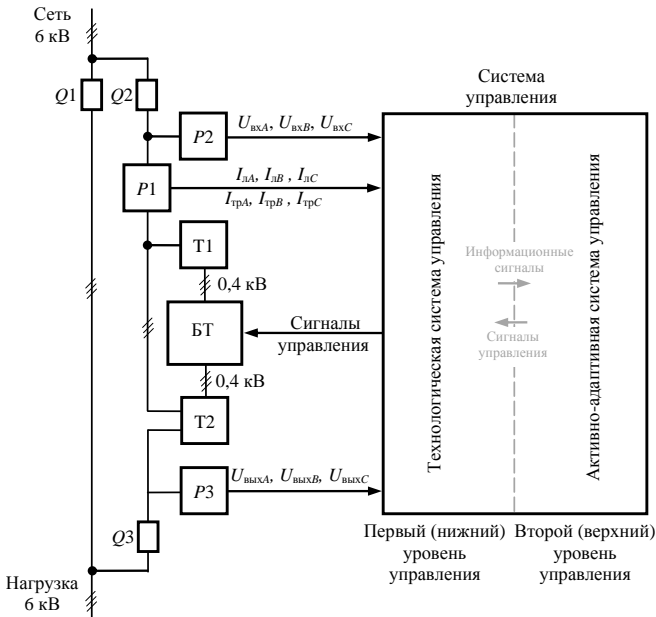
Сеть
6 кВ

$Q1$

$Q2$

$P2$

$U_{вхA}$, $U_{вхB}$, $U_{вхC}$

$P1$

$I_{лA}$, $I_{лB}$ , $I_{лC}$

$I_{трA}$, $I_{трB}$ , $I_{трC}$

Т1

0,4 кВ

БТ

Сигналы управления

0,4 кВ

Т2

$P3$

$U_{выхA}$, $U_{выхB}$, $U_{выхC}$

$Q3$

Нагрузка
6 кВ

Система управления

Технологическая система управления

Информационные сигналы

Сигналы управления

Активно-адаптивная система управления

Первый (нижний) уровень управления

Второй (верхний) уровень управления